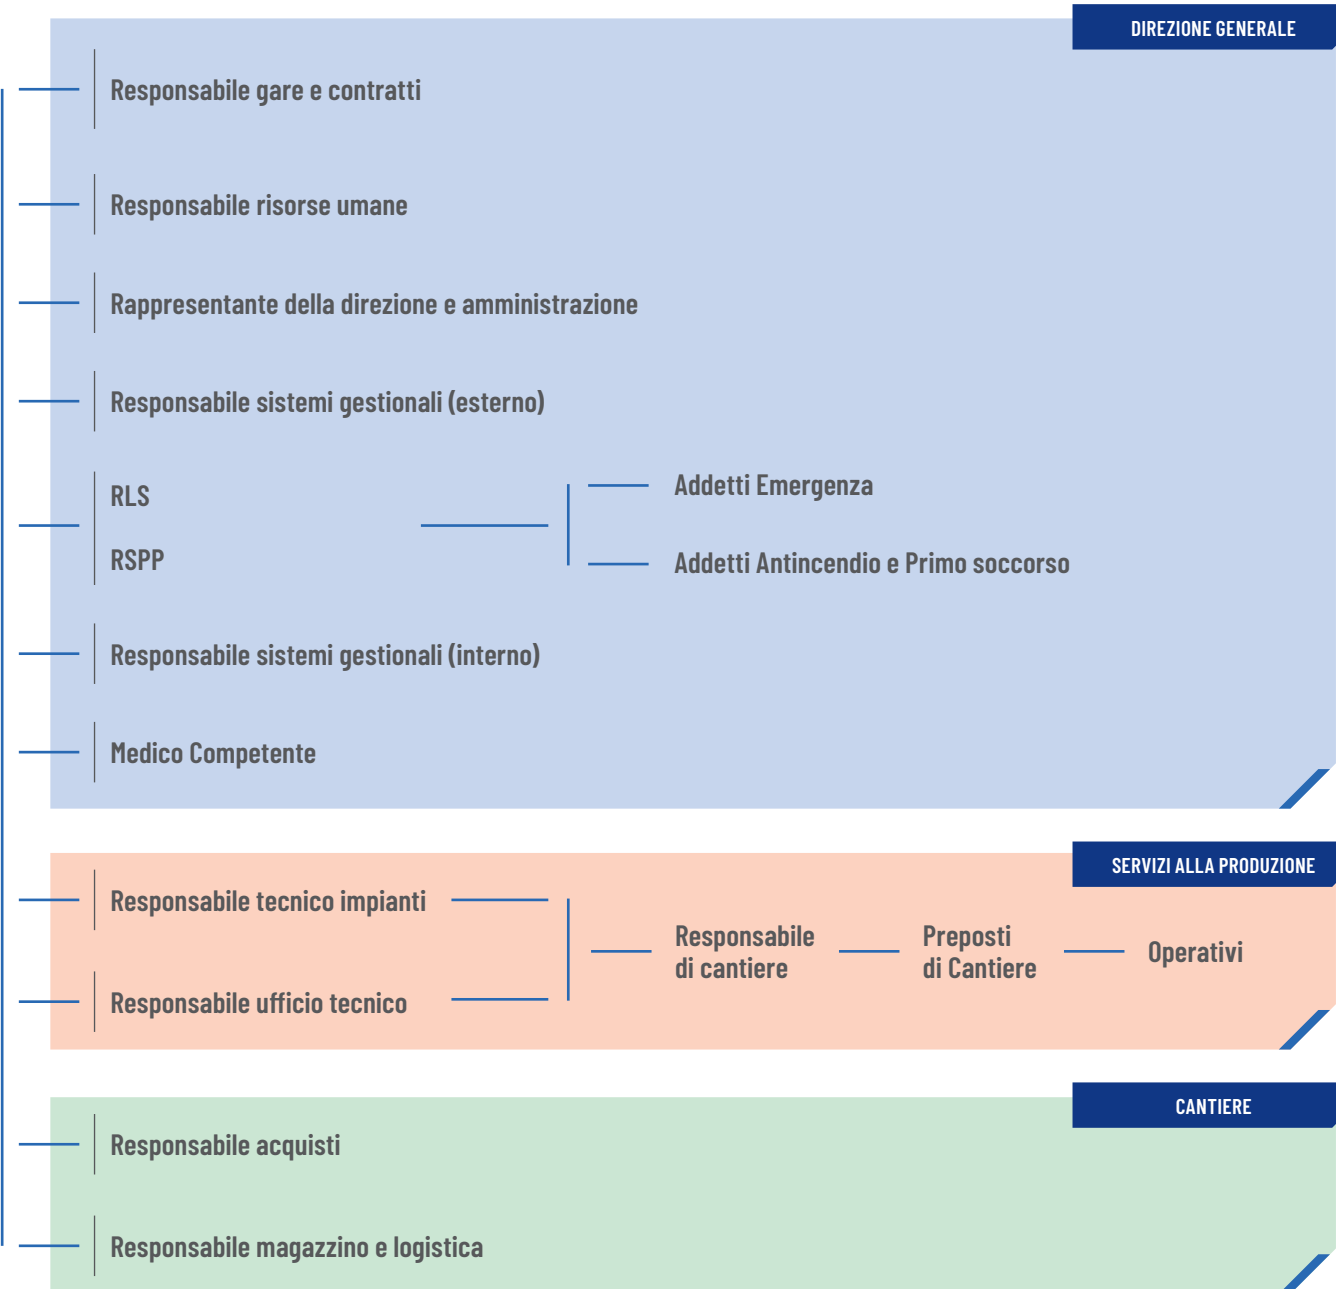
DIREZIONE GENERALE

Responsabile gare e contratti

Responsabile risorse umane

Rappresentante della direzione e amministrazione

Responsabile sistemi gestionali (esterno)

RLS

RSPP

Addetti Emergenza

Addetti Antincendio e Primo soccorso

Responsabile sistemi gestionali (interno)

Medico Competente

SERVIZI ALLA PRODUZIONE

Responsabile tecnico impianti

Responsabile ufficio tecnico

Responsabile di cantiere

Preposti di Cantiere

Operativi

CANTIERE

Responsabile acquisti

Responsabile magazzino e logistica